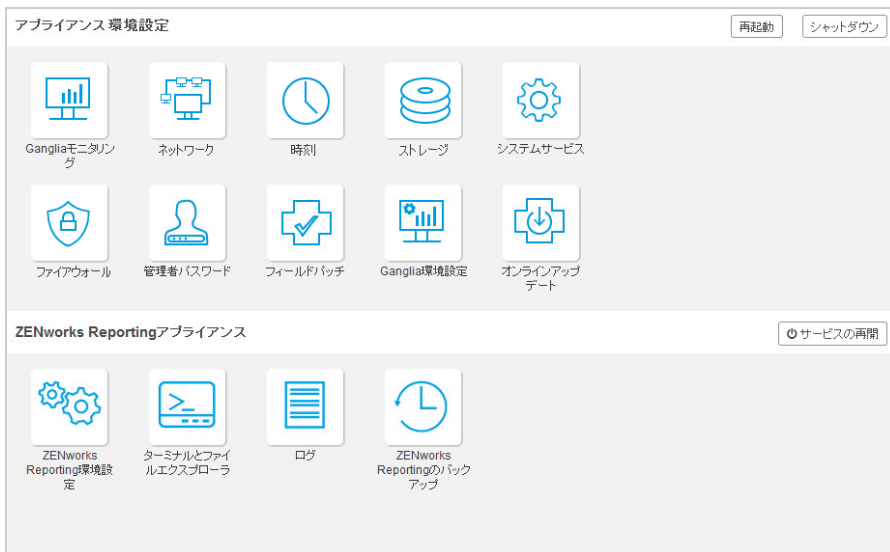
アプライアンス 環境設定

再起動

シャットダウン

Gangliaモニタリング

ネットワーク

時刻

ストレージ

システムサービス

ファイアウォール

管理者パスワード

フィールドパッチ

Ganglia環境設定

オンラインアップデート

ZENworks Reportingアプライアンス

サービスの再開

ZENworks Reporting環境設定

ターミナルとファイルエクスプローラ

ログ

ZENworks Reportingのバックアップ